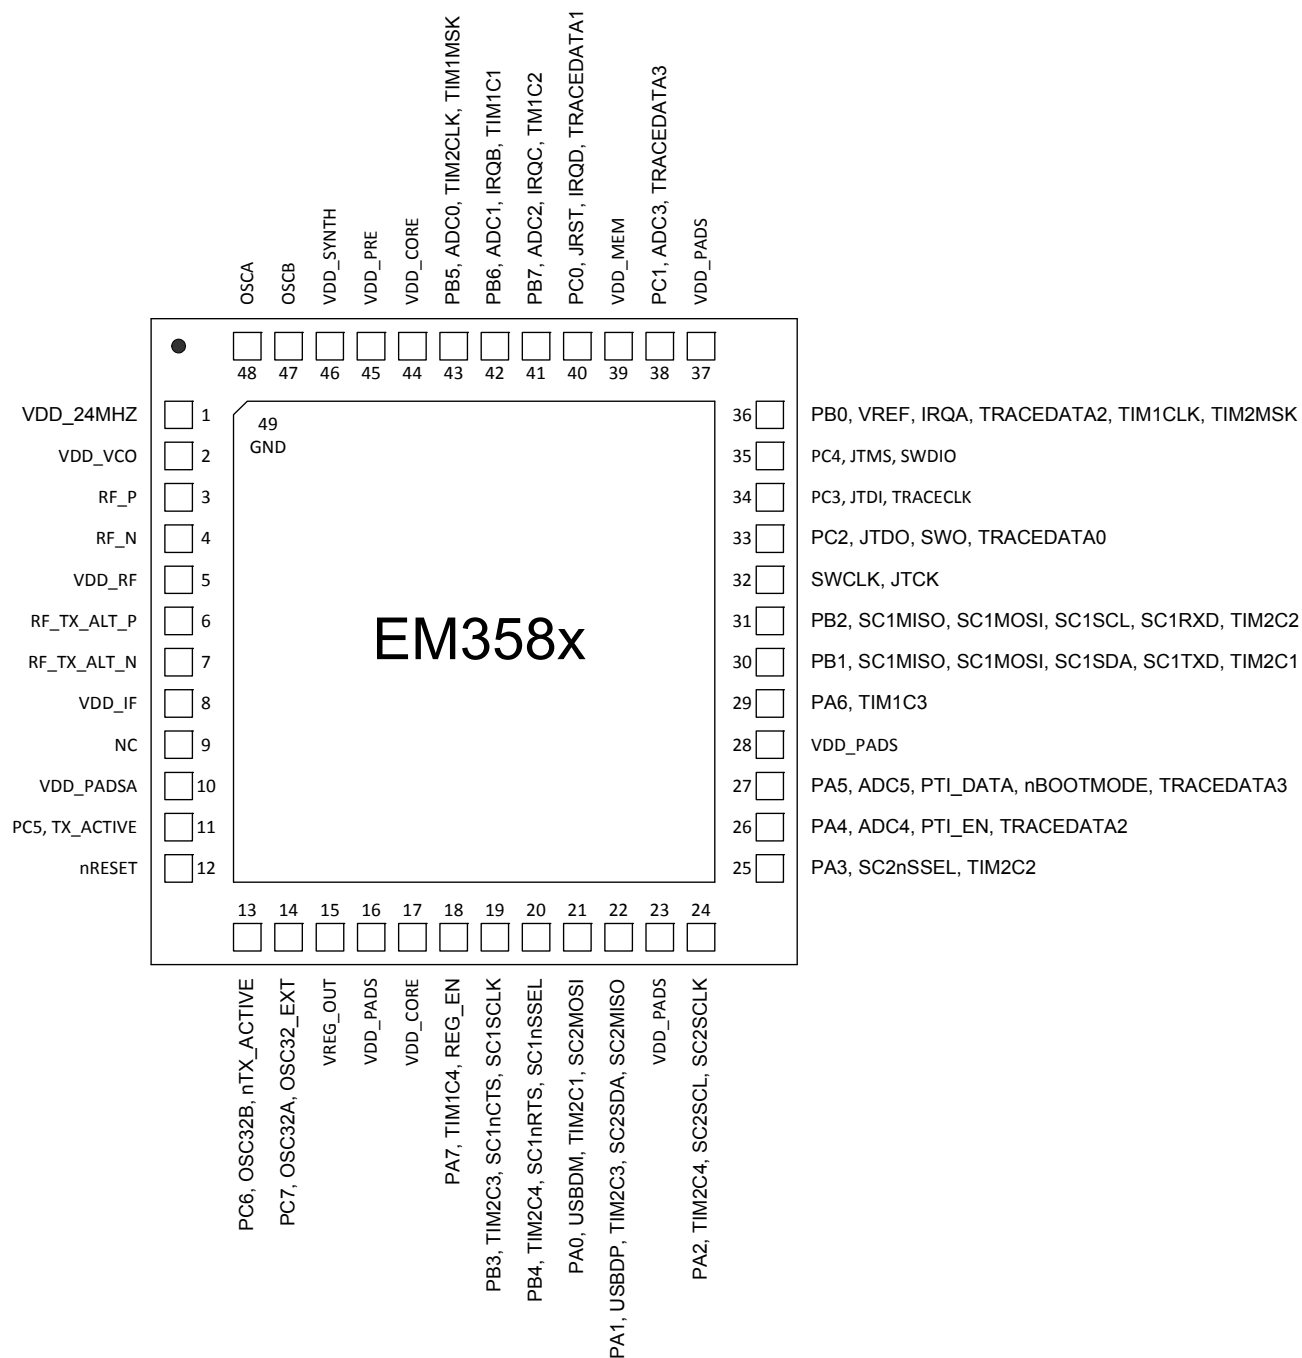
OSCA
OSCB
VDD_SYNTH
VDD_PRE
VDD_CORE
PB5, ADC0, TIM2CLK, TIM1MSK
PB6, ADC1, IRQB, TIM1C1
PB7, ADC2, IRQC, TIM1C2
PC0, JRST, IRQD, TRACEDATA1
VDD_MEM
PC1, ADC3, TRACEDATA3
VDD_PADS

48 47 46 45 44 43 42 41 40 39 38 37

VDD_24MHZ 1
VDD_VCO 2
RF_P 3
RF_N 4
VDD_RF 5
RF_TX_ALT_P 6
RF_TX_ALT_N 7
VDD_IF 8
NC 9
VDD_PADSA 10
PC5, TX_ACTIVE 11
nRESET 12

49
GND

EM358x

36 PB0, VREF, IRQA, TRACEDATA2, TIM1CLK, TIM2MSK
35 PC4, JTMS, SWDIO
34 PC3, JTDI, TRACECLK
33 PC2, JTDO, SWO, TRACEDATA0
32 SWCLK, JTCK
31 PB2, SC1MISO, SC1MOSI, SC1SCL, SC1RXD, TIM2C2
30 PB1, SC1MISO, SC1MOSI, SC1SDA, SC1TXD, TIM2C1
29 PA6, TIM1C3
28 VDD_PADS
27 PA5, ADC5, PTI_DATA, nBOOTMODE, TRACEDATA3
26 PA4, ADC4, PTI_EN, TRACEDATA2
25 PA3, SC2nSSEL, TIM2C2

13 14 15 16 17 18 19 20 21 22 23 24

PC6, OSC32B, nTX_ACTIVE
PC7, OSC32A, OSC32_EXT
VREG_OUT
VDD_PADS
VDD_CORE
PA7, TIM1C4, REG_EN
PB3, TIM2C3, SC1nCTS, SC1SCLK
PB4, TIM2C4, SC1nRTS, SC1nSSEL
PA0, USBDM, TIM2C1, SC2MOSI
PA1, USBDP, TIM2C3, SC2SDA, SC2MISO
VDD_PADS
PA2, TIM2C4, SC2SCL, SC2SCLK